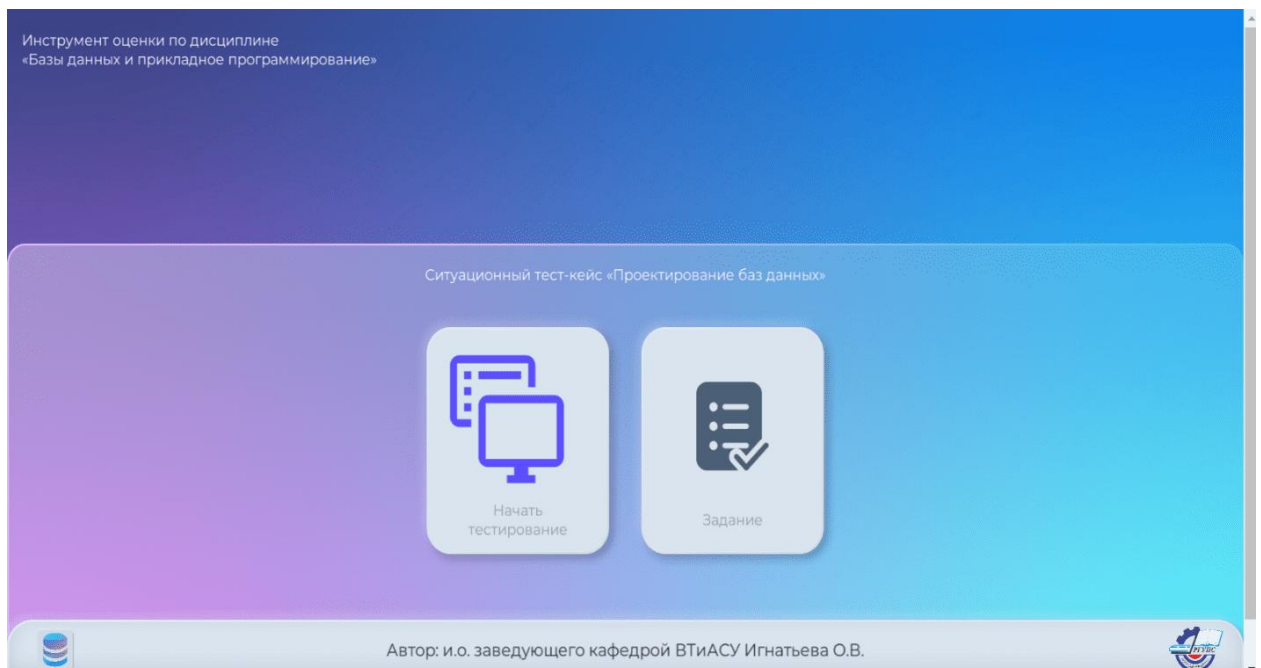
Инструмент оценки по дисциплине
«Базы данных и прикладное программирование»

Ситуационный тест-кейс «Проектирование баз данных»

Начать тестирование

Задание

Автор: и.о. заведующего кафедрой ВТиАСУ Игнатьева О.В.

РГУПС